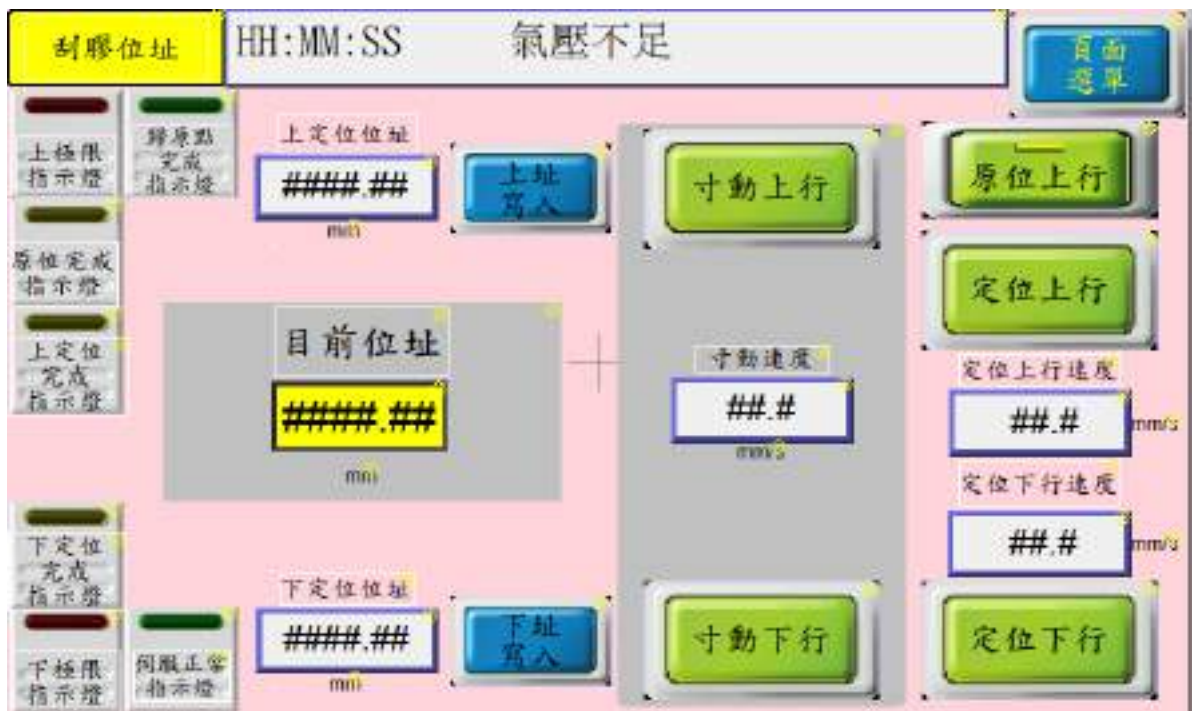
刮膠位址

HH:MM:SS 氣壓不足

頁面選單

上極限指示燈

歸原點完成指示燈

上定位位址

####.##

mm

上址寫入

寸動上行

原位上行

原位完成指示燈

定位上行

上定位完成指示燈

目前位址

####.##

mm

寸動速度

##.#

mm/s

定位上行速度

##.#

mm/s

定位下行速度

##.#

mm/s

下定位完成指示燈

下定位位址

####.##

mm

下址寫入

寸動下行

定位下行

下極限指示燈

伺服正常指示燈